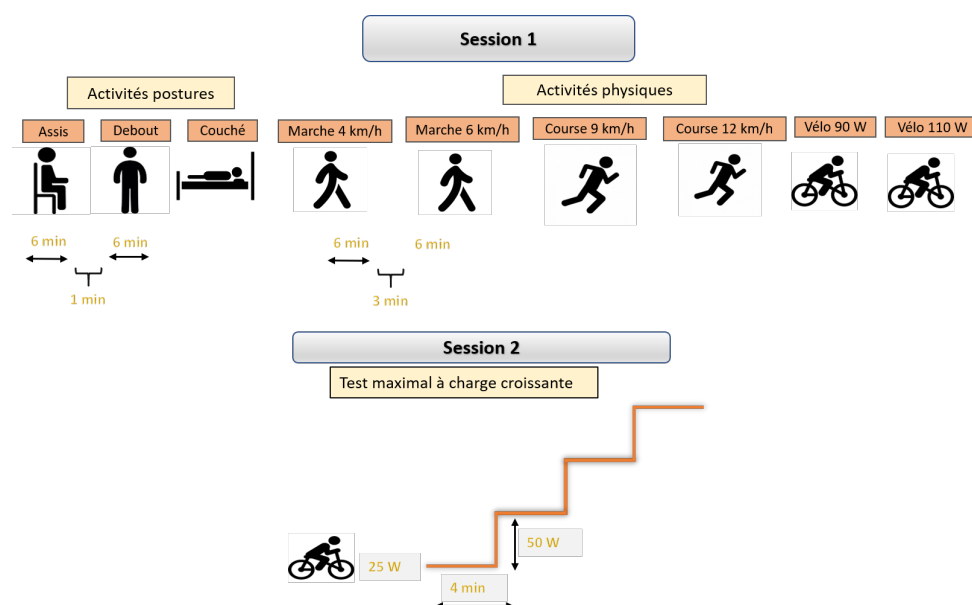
Session 1

Activités postures

Activités physiques

Assis

Debout

Couché

Marche 4 km/h

Marche 6 km/h

Course 9 km/h

Course 12 km/h

Vélo 90 W

Vélo 110 W

6 min

6 min

1 min

6 min

6 min

3 min

Session 2

Test maximal à charge croissante

50 W

25 W

4 min